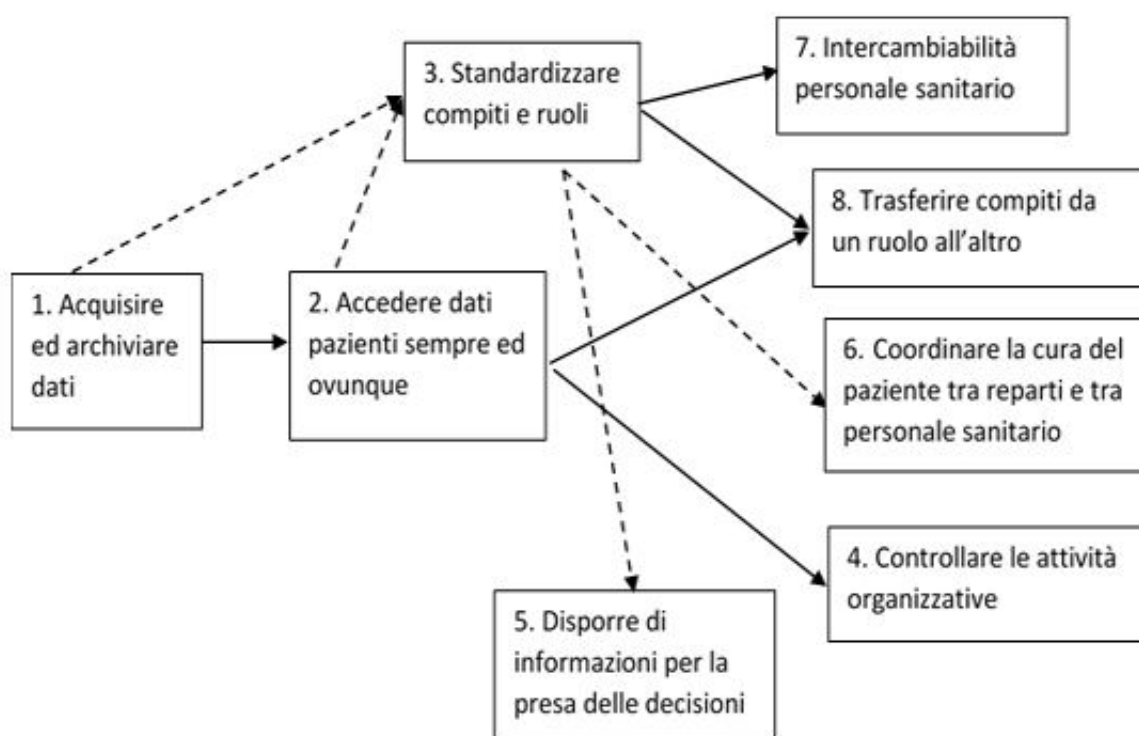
3. Standardizzare compiti e ruoli

7. Intercambiabilità personale sanitario

8. Trasferire compiti da un ruolo all'altro

1. Acquisire ed archiviare dati

2. Accedere dati pazienti sempre ed ovunque

6. Coordinare la cura del paziente tra reparti e tra personale sanitario

4. Controllare le attività organizzative

5. Disporre di informazioni per la presa delle decisioni